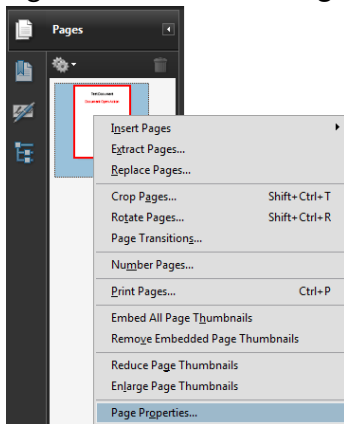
Pages

Test Document
Document Optimization

Insert Pages
Extract Pages...
Replace Pages...
Crop Pages... Shift+Ctrl+T
Rotate Pages... Shift+Ctrl+R
Page Transitions...
Number Pages...
Print Pages... Ctrl+P
Embed All Page Thumbnails
Remove Embedded Page Thumbnails
Reduce Page Thumbnails
Enlarge Page Thumbnails
Page Properties...